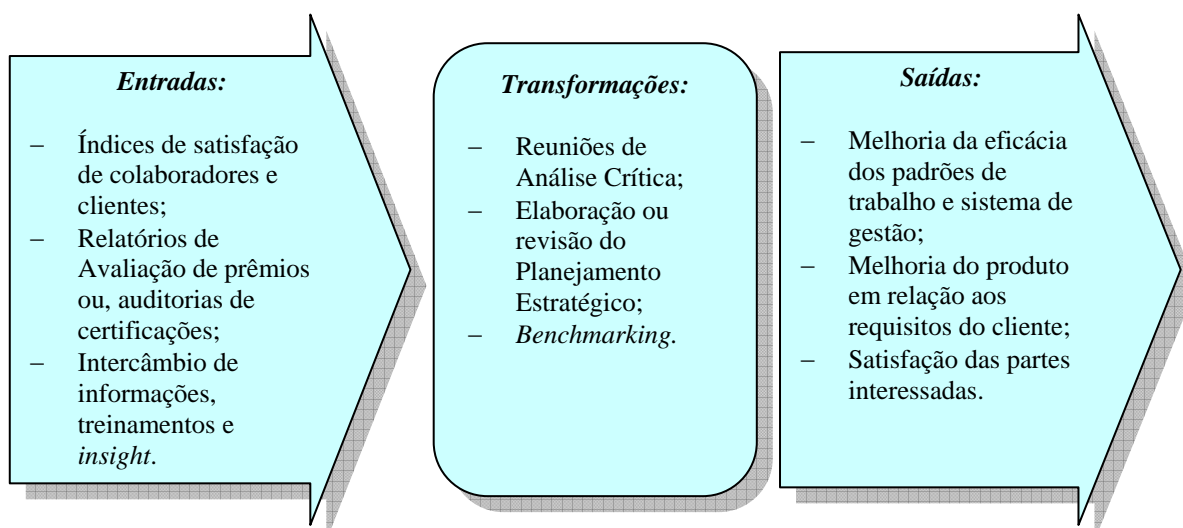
Entradas:

– Índices de satisfação de colaboradores e clientes;
– Relatórios de Avaliação de prêmios ou, auditorias de certificações;
– Intercâmbio de informações, treinamentos e insight.

Transformações:

– Reuniões de Análise Crítica;
– Elaboração ou revisão do Planejamento Estratégico;
– Benchmarking.

Saídas:

– Melhoria da eficácia dos padrões de trabalho e sistema de gestão;
– Melhoria do produto em relação aos requisitos do cliente;
– Satisfação das partes interessadas.